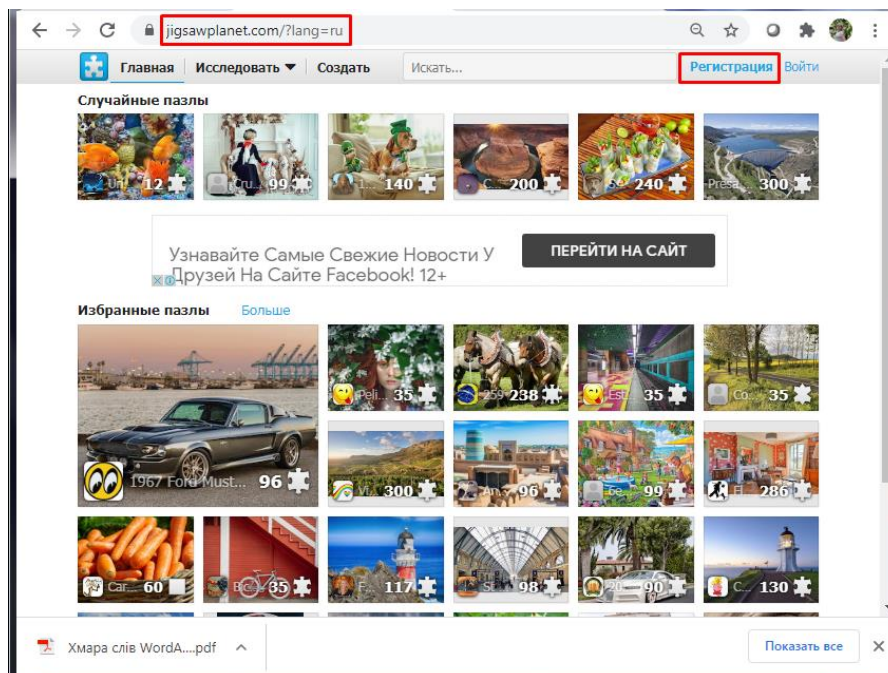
jigsawplanet.com/?lang=ru

Главная Исследовать Создать Искать... Регистрация Войти

Случайные пазлы

Un 12 Cru 99 1 140 C 200 Sc 240 Presa 300

Узнавайте Самые Свежие Новости У Друзей На Сайте Facebook! 12+

ПЕРЕЙТИ НА САЙТ

Избранные пазлы Больше

1967 Ford Must... 96

Peli 35 259 238 Est 35 Co 35

Vi 300 An 96 Le 99 El 286

Car 60 Bc 35 F 117 St 98 20 90 C 130

Хмара слів WordA....pdf

Показать все